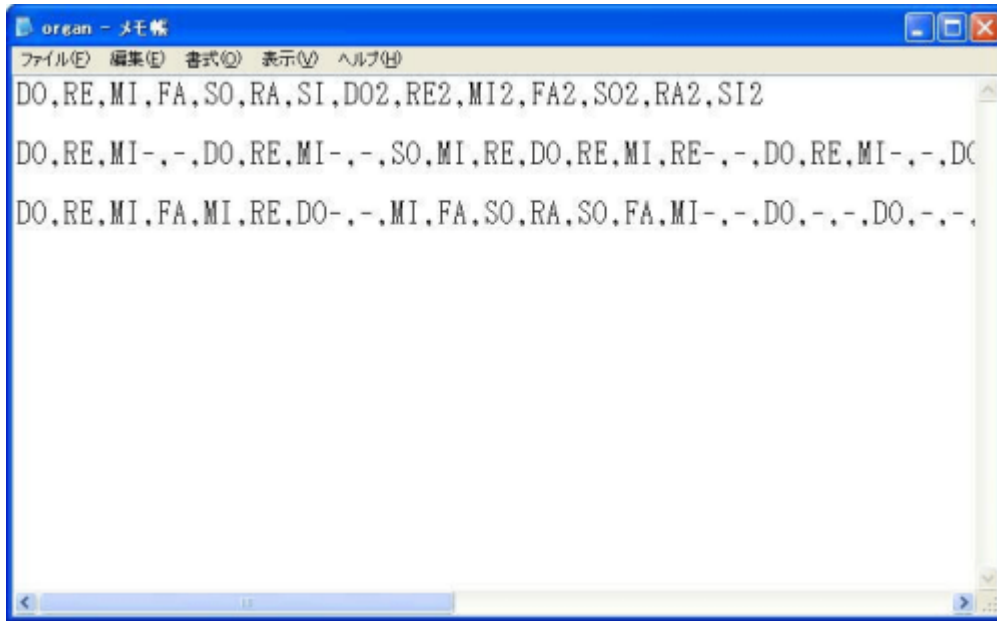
organ - メモ帳

ファイル(F) 編集(E) 書式(O) 表示(V) ヘルプ(H)

DO,RE,MI,FA,SO,RA,SI,DO2,RE2,MI2,FA2,SO2,RA2,SI2

DO,RE,MI-,-,DO,RE,MI-,-,SO,MI,RE,DO,RE,MI,RE-,-,DO,RE,MI-,-,D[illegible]

DO,RE,MI,FA,MI,RE,DO-,-,MI,FA,SO,RA,SO,FA,MI-,-,DO,-,-,DO,-,-,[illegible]